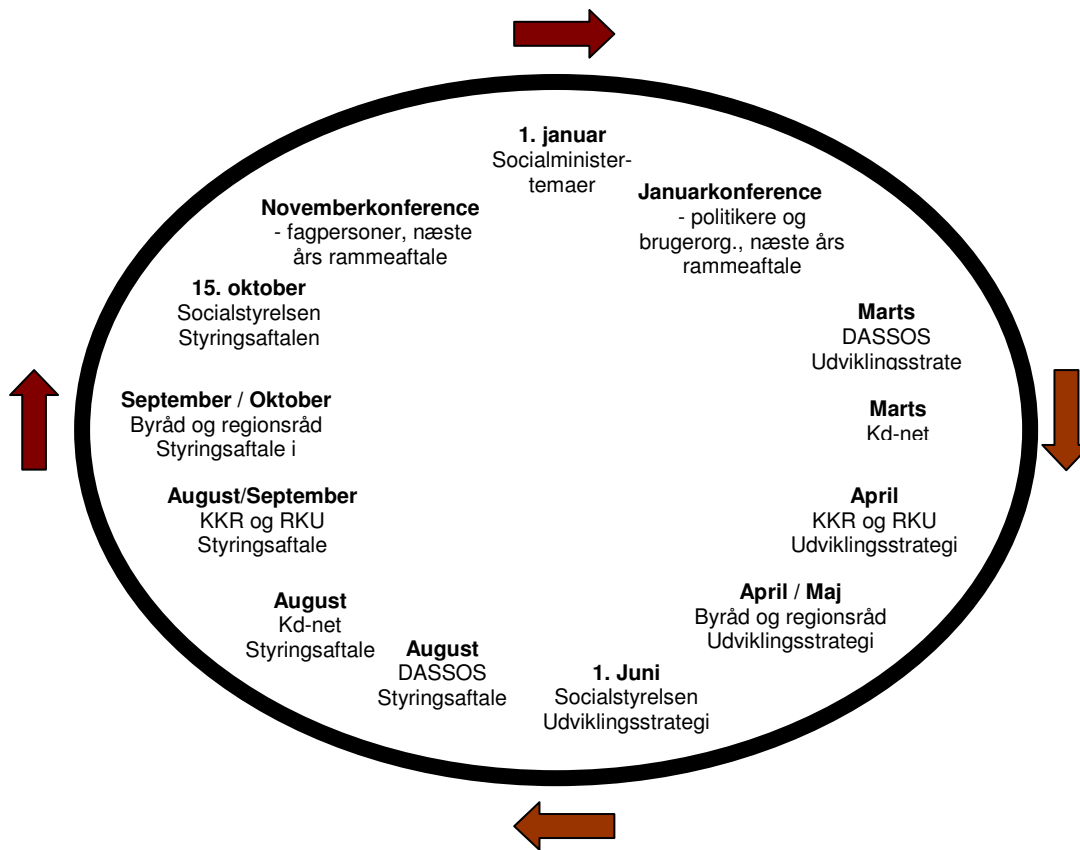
1. januar
Socialminister-temaer

Januarkonference
- politikere og brugerorg., næste års rammeaftale

Marts
DASSOS
Udviklingsstrate

Marts
Kd-net

April
KKR og RKU
Udviklingsstrategi

April / Maj
Byråd og regionsråd
Udviklingsstrategi

1. Juni
Socialstyrelsen
Udviklingsstrategi

August
DASSOS
Styringsaftale

August
Kd-net
Styringsaftale

August/September
KKR og RKU
Styringsaftale

September / Oktober
Byråd og regionsråd
Styringsaftale i

15. oktober
Socialstyrelsen
Styringsaftalen

Novemberkonference
- fagpersoner, næste års rammeaftale